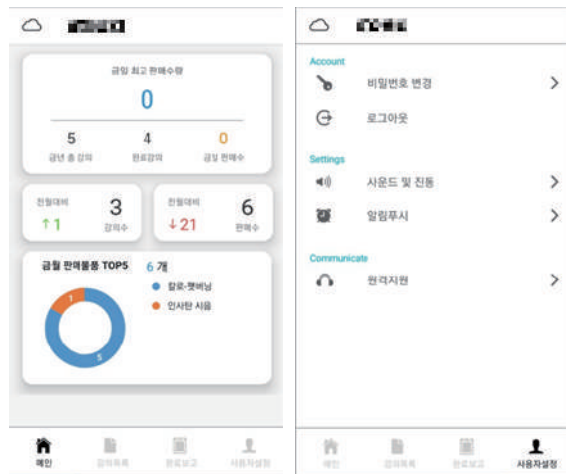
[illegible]

금일 최고 판매수량

0

5 금년 총 강의

4 완료강의

0 금일 판매수

전월대비 ↑1

3 강의수

전월대비 ↓21

6 판매수

금월 판매물품 TOP5

6 개

칼로-팻버닝

인사탄 시음

1

5

메인 강의목록 완료보고 사용자설정

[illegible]

Account

비밀번호 변경

로그아웃

Settings

사운드 및 진동

알림푸시

Communicate

원격지원

메인 강의목록 완료보고 사용자설정